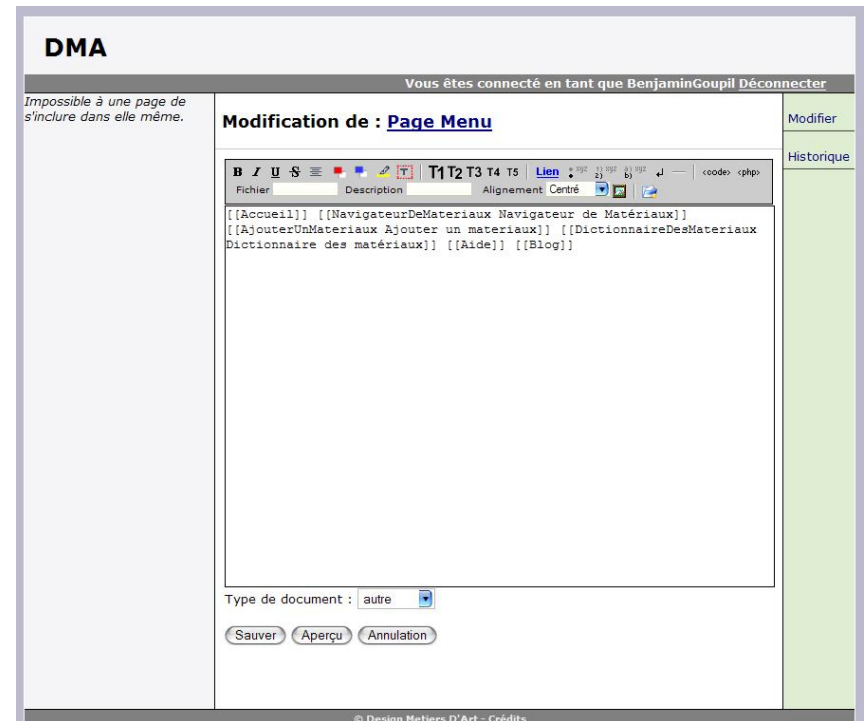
DMA

Vous êtes connecté en tant que BenjaminGoupil Déconnecter

Impossible à une page de s'inclure dans elle même.

Modification de : Page Menu

Modifier

Historique

B I U S T1 T2 T3 T4 T5 Lien <code> <php>

Fichier Description Alignement Centré

[[Accueil]] [[NavigateurDeMateriaux Navigateur de Matériaux]] [[AjouterUnMateriaux Ajouter un materiaux]] [[DictionnaireDesMateriaux Dictionnaire des matériaux]] [[Aide]] [[Blog]]

Type de document : autre

Sauver Aperçu Annulation

© Design Metiers D'Art - Crédits